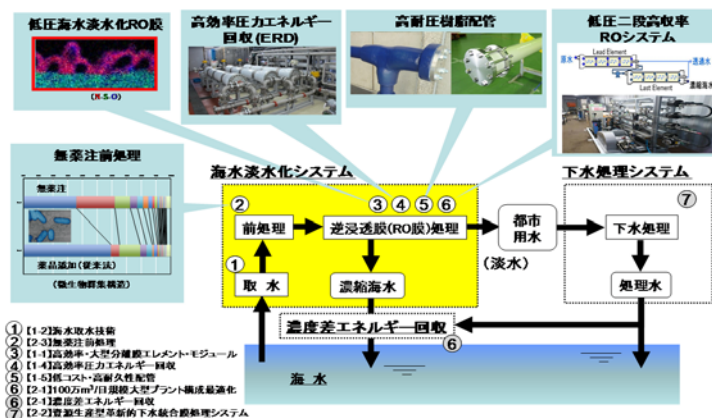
低圧海水淡水化RO膜

(R-S-O)

高効率圧力エネルギー回収(ERD)

高耐圧樹脂配管

低圧二段高収率ROシステム

Lead Element

Last Element

無薬注前処理

無薬注

薬品添加(従来法)

(微生物群集構造)

海水淡水化システム

下水処理システム

②

前処理

③ ④ ⑤ ⑥

逆浸透膜(RO膜)処理

都市用水

(淡水)

⑦

下水処理

①

取水

濃縮海水

処理水

濃度差エネルギー回収

⑥

海水

① 【1-2】海水取水技術
② 【2-3】無薬注前処理
③ 【1-1】高効率・大型分離膜エレメント・モジュール
④ 【1-4】高効率圧力エネルギー回収
⑤ 【1-5】低コスト・高耐久性配管
⑥ 【2-1】100万m³/日規模大型プラント構成最適化
⑥ 【2-1】濃度差エネルギー回収
⑦ 【2-2】資源生産型革新的下水統合膜処理システム